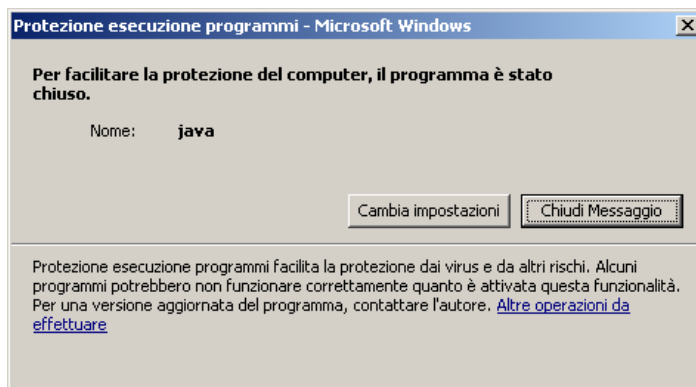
Protezione esecuzione programmi - Microsoft Windows

Per facilitare la protezione del computer, il programma è stato chiuso.

Nome: java

Cambia impostazioni

Chiudi Messaggio

Protezione esecuzione programmi facilita la protezione dai virus e da altri rischi. Alcuni programmi potrebbero non funzionare correttamente quanto è attivata questa funzionalità. Per una versione aggiornata del programma, contattare l'autore. Altre operazioni da effettuare